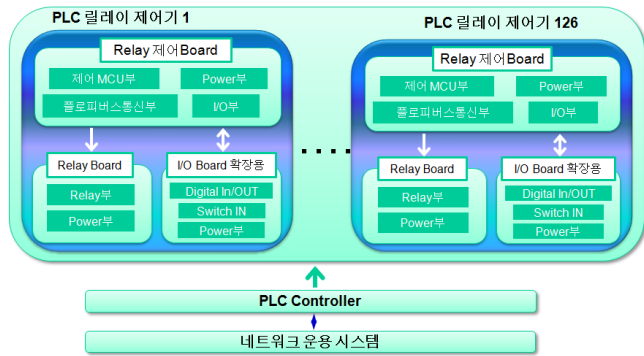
PLC 릴레이 제어기 1

Relay 제어Board

제어 MCU부

Power부

플로피버스통신부

I/O부

Relay Board

Relay부

Power부

I/O Board 확장용

Digital In/OUT

Switch IN

Power부

PLC 릴레이 제어기 126

Relay 제어Board

제어 MCU부

Power부

플로피버스통신부

I/O부

Relay Board

Relay부

Power부

I/O Board 확장용

Digital In/OUT

Switch IN

Power부

PLC Controller

네트워크 운용 시스템